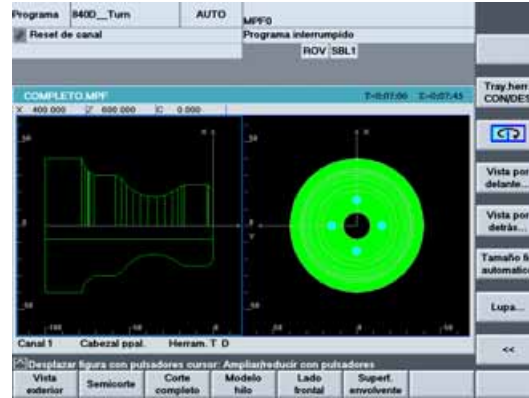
Programa 840D_Turn AUTO MPF0
Reset de canal
Programa interrumpido
ROV SBL1

COMPLETO.MPF T=0:07:00 T=0:07:45
X 400 000 Z 600 000 C 0.000

50
-50
-100
50
-50
50
-50
50
-50
150

Canal 1 Cabezal ppal. Herram. T D

Desplazar figura con pulsadores cursor: Ampliar/reducir con pulsadores

Vista exterior
Semicorte
Corte completo
Modelo hilo
Lado frontal
Supert. envolvente

Tray.herr CON/DES
Vista por delante...
Vista por detrás...
Tamaño fi automátic
Lupa...
<<